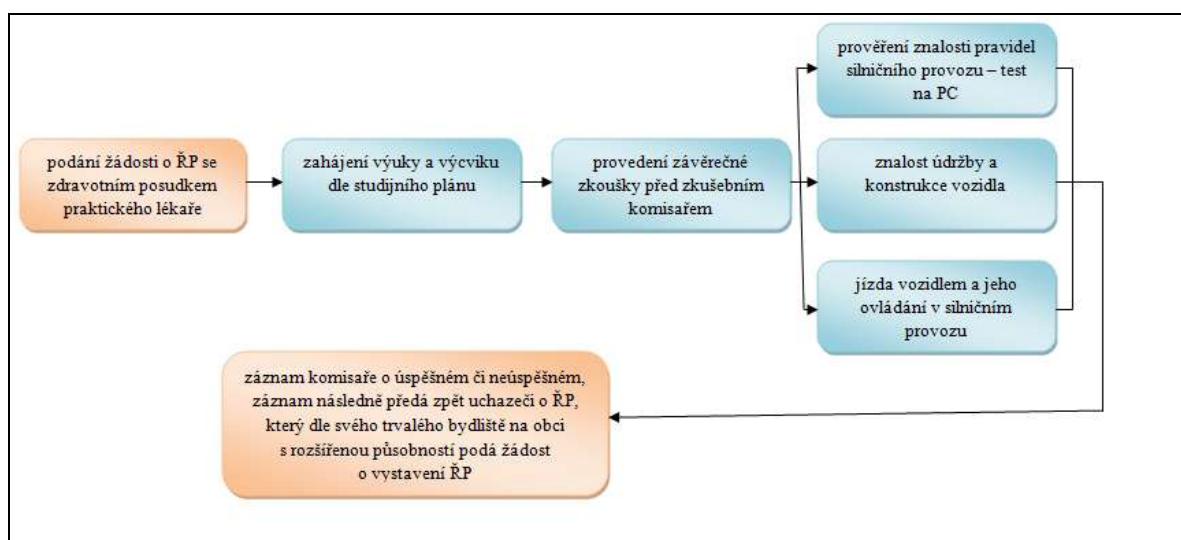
podání žádosti o ŘP se zdravotním posudkem praktického lékaře

zahájení výuky a výcviku dle studijního plánu

provedení závěrečné zkoušky před zkušebním komisařem

prověření znalosti pravidel silničního provozu – test na PC

znalost údržby a konstrukce vozidla

jízda vozidlem a jeho ovládání v silničním provozu

záznam komisaře o úspěšném či neúspěšném, záznam následně předá zpět uchazeči o ŘP, který dle svého trvalého bydliště na obci s rozšířenou působností podá žádost o vystavení ŘP